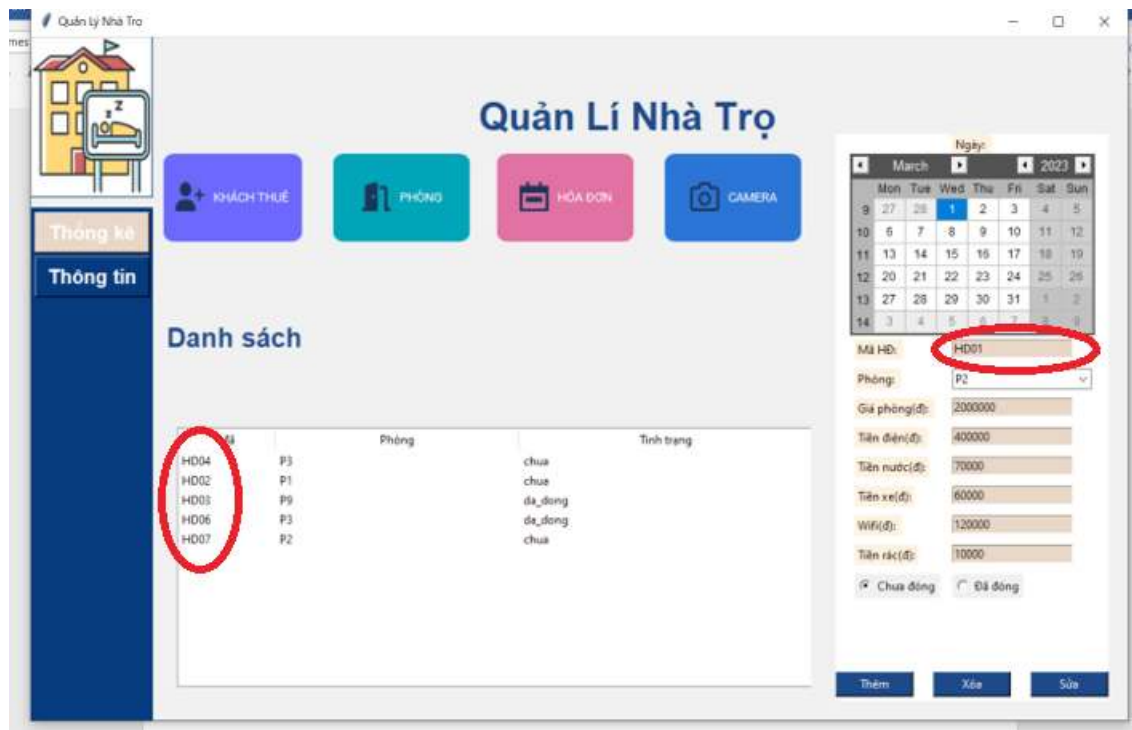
mes

Quản Lý Nhà Trọ

Quản Lí Nhà Trọ

KHÁCH THUÊ

PHÒNG

HÓA ĐƠN

CAMERA

Thống kê

Thông tin

Danh sách

| Mã | Phòng | Tình trạng |
|---|---|---|
| HD04 | P3 | chua |
| HD02 | P1 | chua |
| HD03 | P9 | da_dong |
| HD06 | P3 | da_dong |
| HD07 | P2 | chua |

Ngày:

March 2023

|  | Mon | Tue | Wed | Thu | Fri | Sat | Sun |
|---|---|---|---|---|---|---|---|
| 9 | 27 | 28 | 1 | 2 | 3 | 4 | 5 |
| 10 | 6 | 7 | 8 | 9 | 10 | 11 | 12 |
| 11 | 13 | 14 | 15 | 16 | 17 | 18 | 19 |
| 12 | 20 | 21 | 22 | 23 | 24 | 25 | 26 |
| 13 | 27 | 28 | 29 | 30 | 31 | 1 | 2 |
| 14 | 3 | 4 | 5 | 6 | 7 | 8 | 9 |

Mã HĐ: HD01

Phòng: P2

Giá phòng(đ): 2000000

Tiền điện(đ): 400000

Tiền nước(đ): 70000

Tiền xe(đ): 60000

Wifi(đ): 120000

Tiền rác(đ): 10000

Chưa đóng   Đã đóng

Thêm   Xóa   Sửa